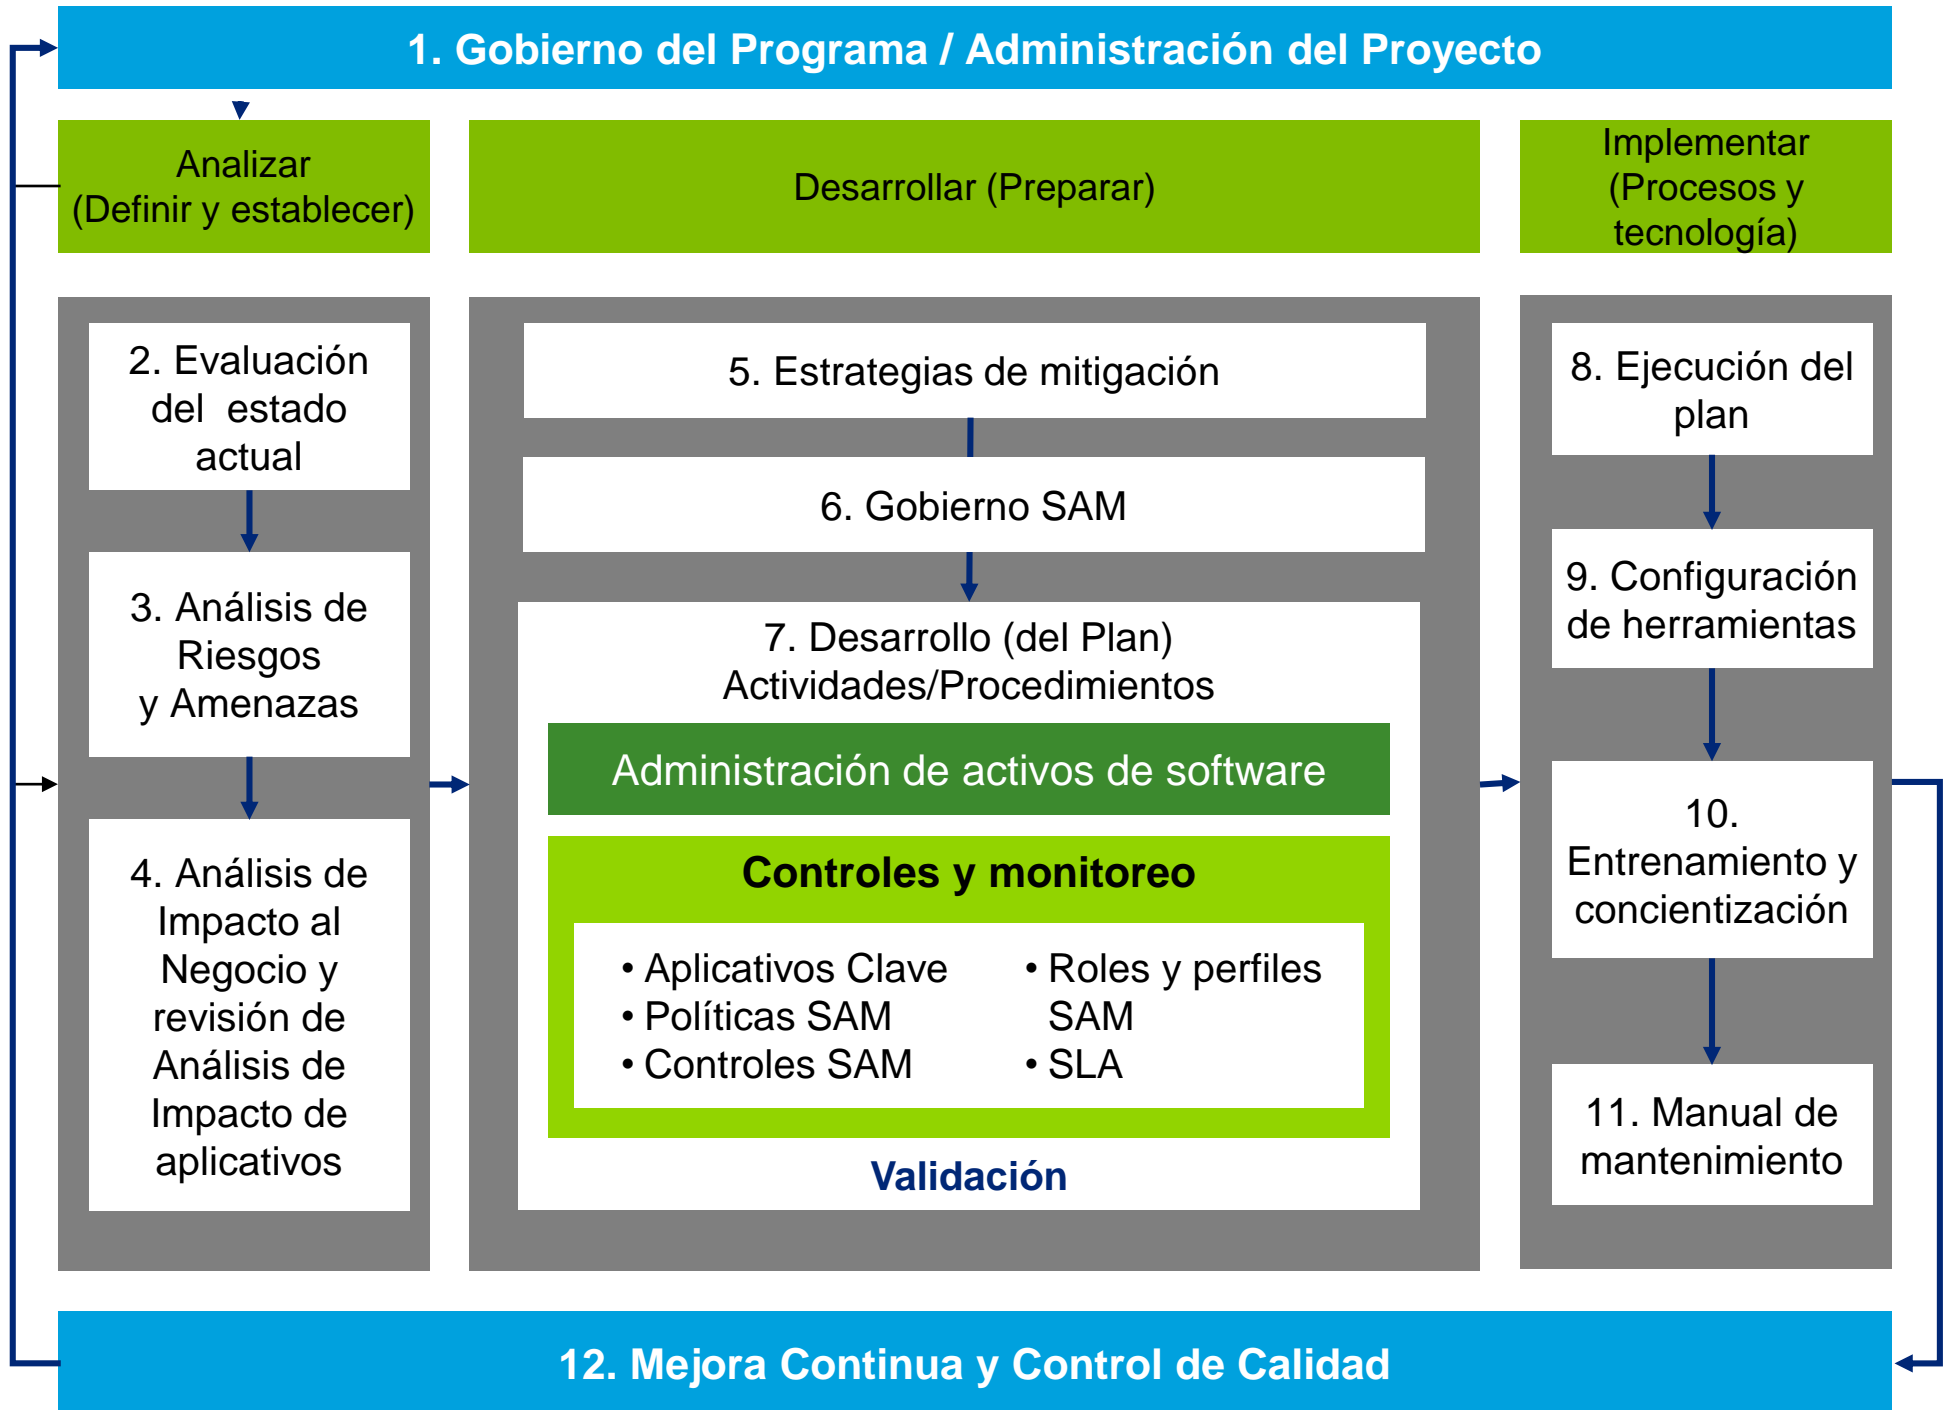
1. Gobierno del Programa / Administración del Proyecto

Analizar (Definir y establecer)

Desarrollar (Preparar)

Implementar (Procesos y tecnología)

2. Evaluación del estado actual

3. Análisis de Riesgos y Amenazas

4. Análisis de Impacto al Negocio y revisión de Análisis de Impacto de aplicativos

5. Estrategias de mitigación

6. Gobierno SAM

7. Desarrollo (del Plan) Actividades/Procedimientos

Administración de activos de software

Controles y monitoreo

• Aplicativos Clave
• Políticas SAM
• Controles SAM

• Roles y perfiles SAM
• SLA

Validación

8. Ejecución del plan

9. Configuración de herramientas

10. Entrenamiento y concientización

11. Manual de mantenimiento

12. Mejora Continua y Control de Calidad